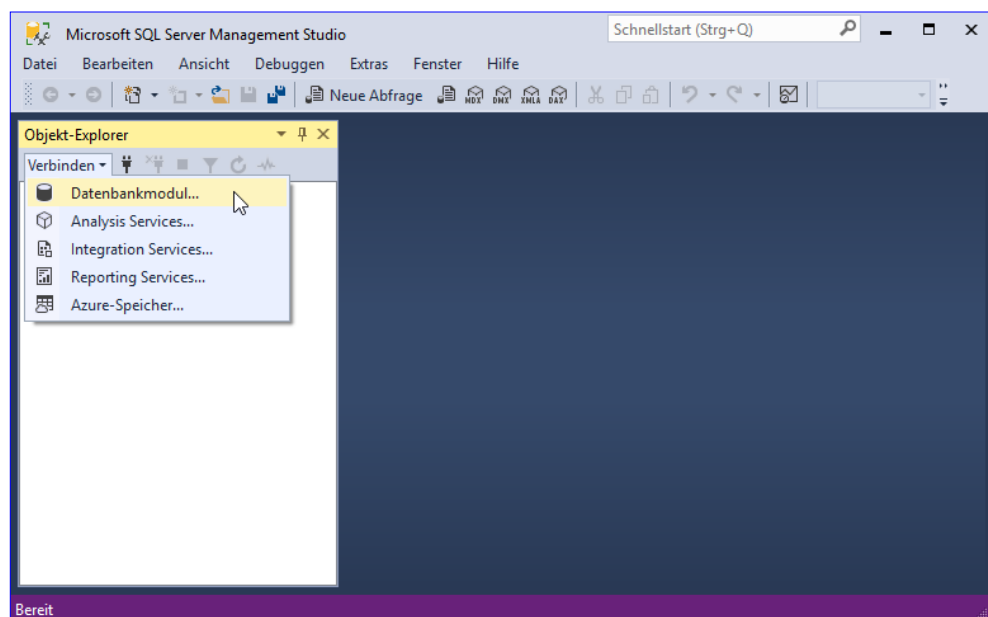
Microsoft SQL Server Management Studio

Schnellstart (Strg+Q)

Datei Bearbeiten Ansicht Debuggen Extras Fenster Hilfe

Neue Abfrage MDX DMX XMLA DAX

Objekt-Explorer

Verbinden

Datenbankmodul...
Analysis Services...
Integration Services...
Reporting Services...
Azure-Speicher...

Bereit